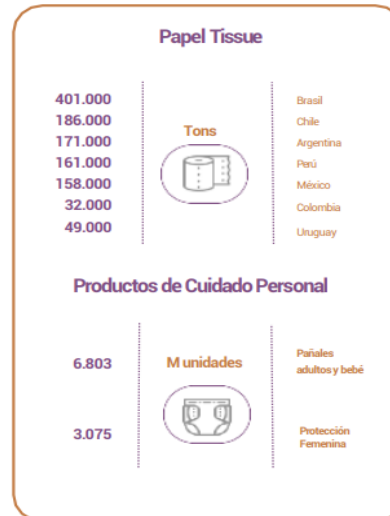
Papel Tissue

| | | |
|---|---|---|
| 401.000 | Tons | Brasil |
| 186.000 | | Chile |
| 171.000 | | Argentina |
| 161.000 | | Perú |
| 158.000 | | México |
| 32.000 | | Colombia |
| 49.000 | | Uruguay |

Productos de Cuidado Personal

| | | |
|---|---|---|
| 6.803 | M unidades | Pañales adultos y bebé |
| 3.075 | | Protección Femenina |